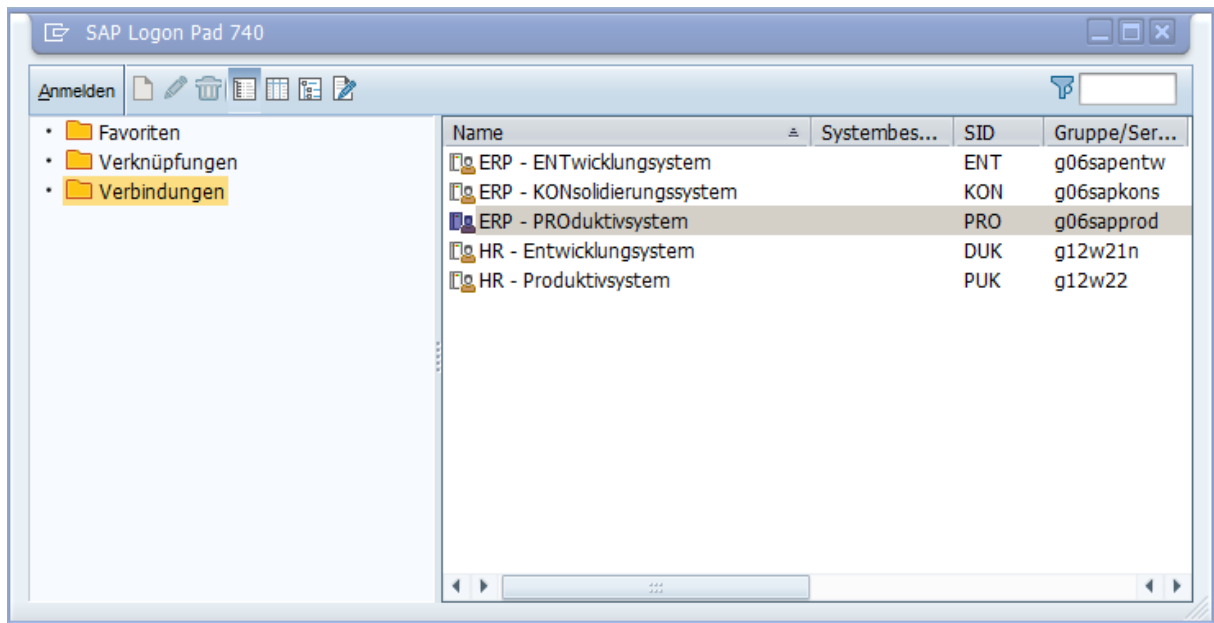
SAP Logon Pad 740

Anmelden

Favoriten
Verknüpfungen
Verbindungen

| Name | Systembes... | SID | Gruppe/Ser... |
|---|---|---|---|
| ERP - ENTwicklungsystem | | ENT | g06sapentw |
| ERP - KONsolidierungssystem | | KON | g06sapkons |
| ERP - PROduktivsystem | | PRO | g06sapprod |
| HR - Entwicklungsystem | | DUK | g12w21n |
| HR - Produktivsystem | | PUK | g12w22 |